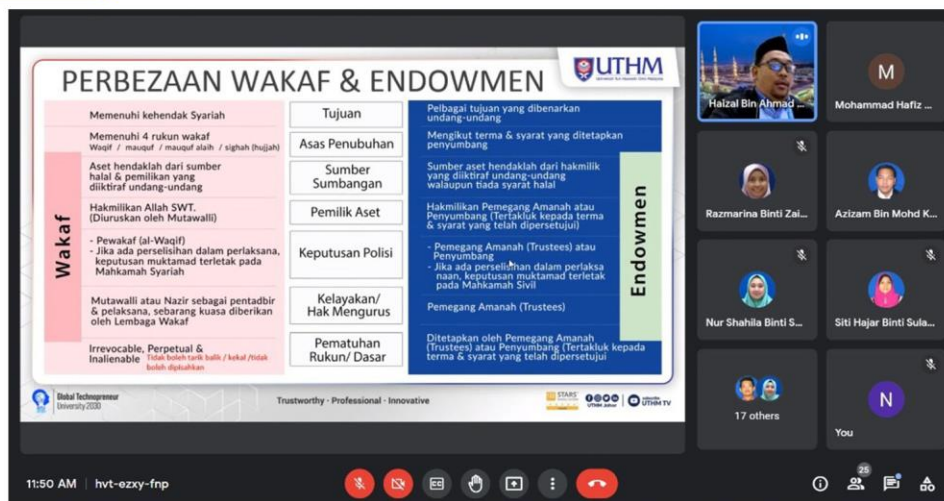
PERBEZAAN WAKAF & ENDOWMEN

UTHM

Wakaf

| Wakaf | | Endowmen |
|---|---|---|
| Memenuhi kehendak Syariah | Tujuan | Pelbagai tujuan yang dibenarkan undang-undang |
| Memenuhi 4 rukun wakaf Waqif / mauquf / mauquf alaih / sighah (hujjah) | Asas Penubuhan | Mengikut terma & syarat yang ditetapkan penyumbang |
| Aset hendaklah dari sumber halal & pemilikan yang diiktiraf undang-undang | Sumber Sumbangan | Sumber aset hendaklah dari hakmilik yang diiktiraf undang-undang walaupun tiada syarat halal |
| Hakmilikan Allah SWT. (Diuruskan oleh Mutawalli) | Pemilik Aset | Hakmilikan Pemegang Amanah atau Penyumbang (Tertakluk kepada terma & syarat yang telah dipersetujui) |
| - Pewakaf (al-Waqif) - Jika ada perselisihan dalam perlaksana, keputusan muktamad terletak pada Mahkamah Syariah | Keputusan Polisi | - Pemegang Amanah (Trustees) atau Penyumbang - Jika ada perselisihan dalam perlaksanaan, keputusan muktamad terletak pada Mahkamah Sivil |
| Mutawalli atau Nazir sebagai pentadbir & pelaksana, sebarang kuasa diberikan oleh Lembaga Wakaf | Kelayakan/ Hak Mengurus | Pemegang Amanah (Trustees) |
| Irrevocable, Perpetual & Inalienable Tidak boleh tarik balik / kekal /tidak boleh dipindahkan | Pematuhan Rukun/ Dasar | Ditetapkan oleh Pemegang Amanah (Trustees) atau Penyumbang (Tertakluk kepada terma & syarat yang telah dipersetujui |

Endowmen

Global Technopreneur University 2030

Trustworthy · Professional · Innovative

STARS UTHM Johor UTHM TV

Haizal Bin Ahmad ...
M
Mohammad Hafiz ...
Razmarina Binti Zai...
Azizam Bin Mohd K...
Nur Shahila Binti S...
Siti Hajar Binti Sula...
17 others
N
You

11:50 AM | hvt-ezxy-fnp

25